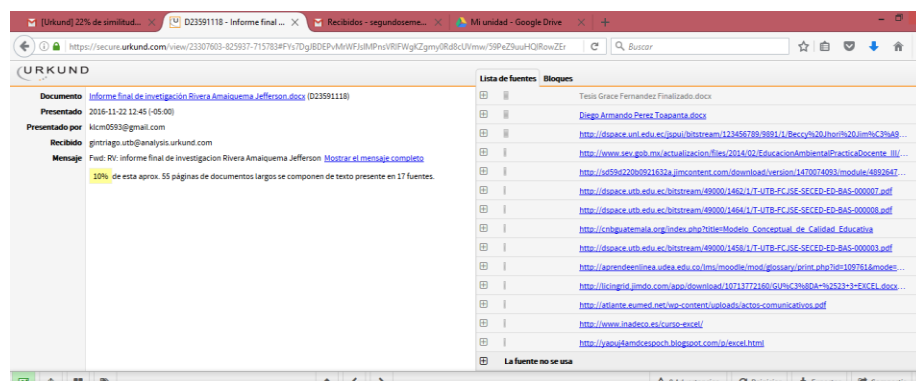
[Urkund] 22% de similitud...
D23591118 - Informe final ...
Recibidos - segundoseme...
Mi unidad - Google Drive

https://secure.urkund.com/view/23307603-825937-715783#FYs7DgJBDEPvMrWFJslMPnsVRIFWgKZgmy0Rd8cUVmw/59PeZ9uuHQIRowZEr
Buscar

URKUND

Documento Informe final de investigación Rivera Amaiquema Jefferson.docx (D23591118)
Presentado 2016-11-22 12:45 (-05:00)
Presentado por klcm0593@gmail.com
Recibido gintriago.utb@analysis.urkund.com
Mensaje Fwd: RV: informe final de investigacion Rivera Amaiquema Jefferson Mostrar el mensaje completo

10% de esta aprox. 55 páginas de documentos largos se componen de texto presente en 17 fuentes.

Lista de fuentes Bloques

Tesis Grace Fernandez Finalizado.docx
Diego Armando Perez Toapanta.docx
http://dspace.unl.edu.ec/jspui/bitstream/123456789/9891/1/Beccy%20Jhori%20Jim%C3%A9
http://www.sev.gob.mx/actualizacion/files/2014/02/EducacionAmbientalPracticaDocente_III/
http://sd59d220b0921632a.jimcontent.com/download/version/1470074093/module/4892647
http://dspace.utb.edu.ec/bitstream/49000/1462/1/T-UTB-FCJSE-SECED-ED-BAS-000007.pdf
http://dspace.utb.edu.ec/bitstream/49000/1464/1/T-UTB-FCJSE-SECED-ED-BAS-000008.pdf
http://cnbguatemala.org/index.php?title=Modelo_Conceptual_de_Calidad_Educativa
http://dspace.utb.edu.ec/bitstream/49000/1458/1/T-UTB-FCJSE-SECED-ED-BAS-000003.pdf
http://aprendeenlinea.udea.edu.co/lms/moodle/mod/glossary/print.php?id=109761&mode=
http://licingrid.jimdo.com/app/download/10713772160/GU%C3%8DA+%2523+3+EXCEL.docx
http://atlante.eumed.net/wp-content/uploads/actos-comunicativos.pdf
http://www.inadeco.es/curso-excel/
http://yapuj4amdcespoch.blogspot.com/p/excel.html
La fuente no se usa